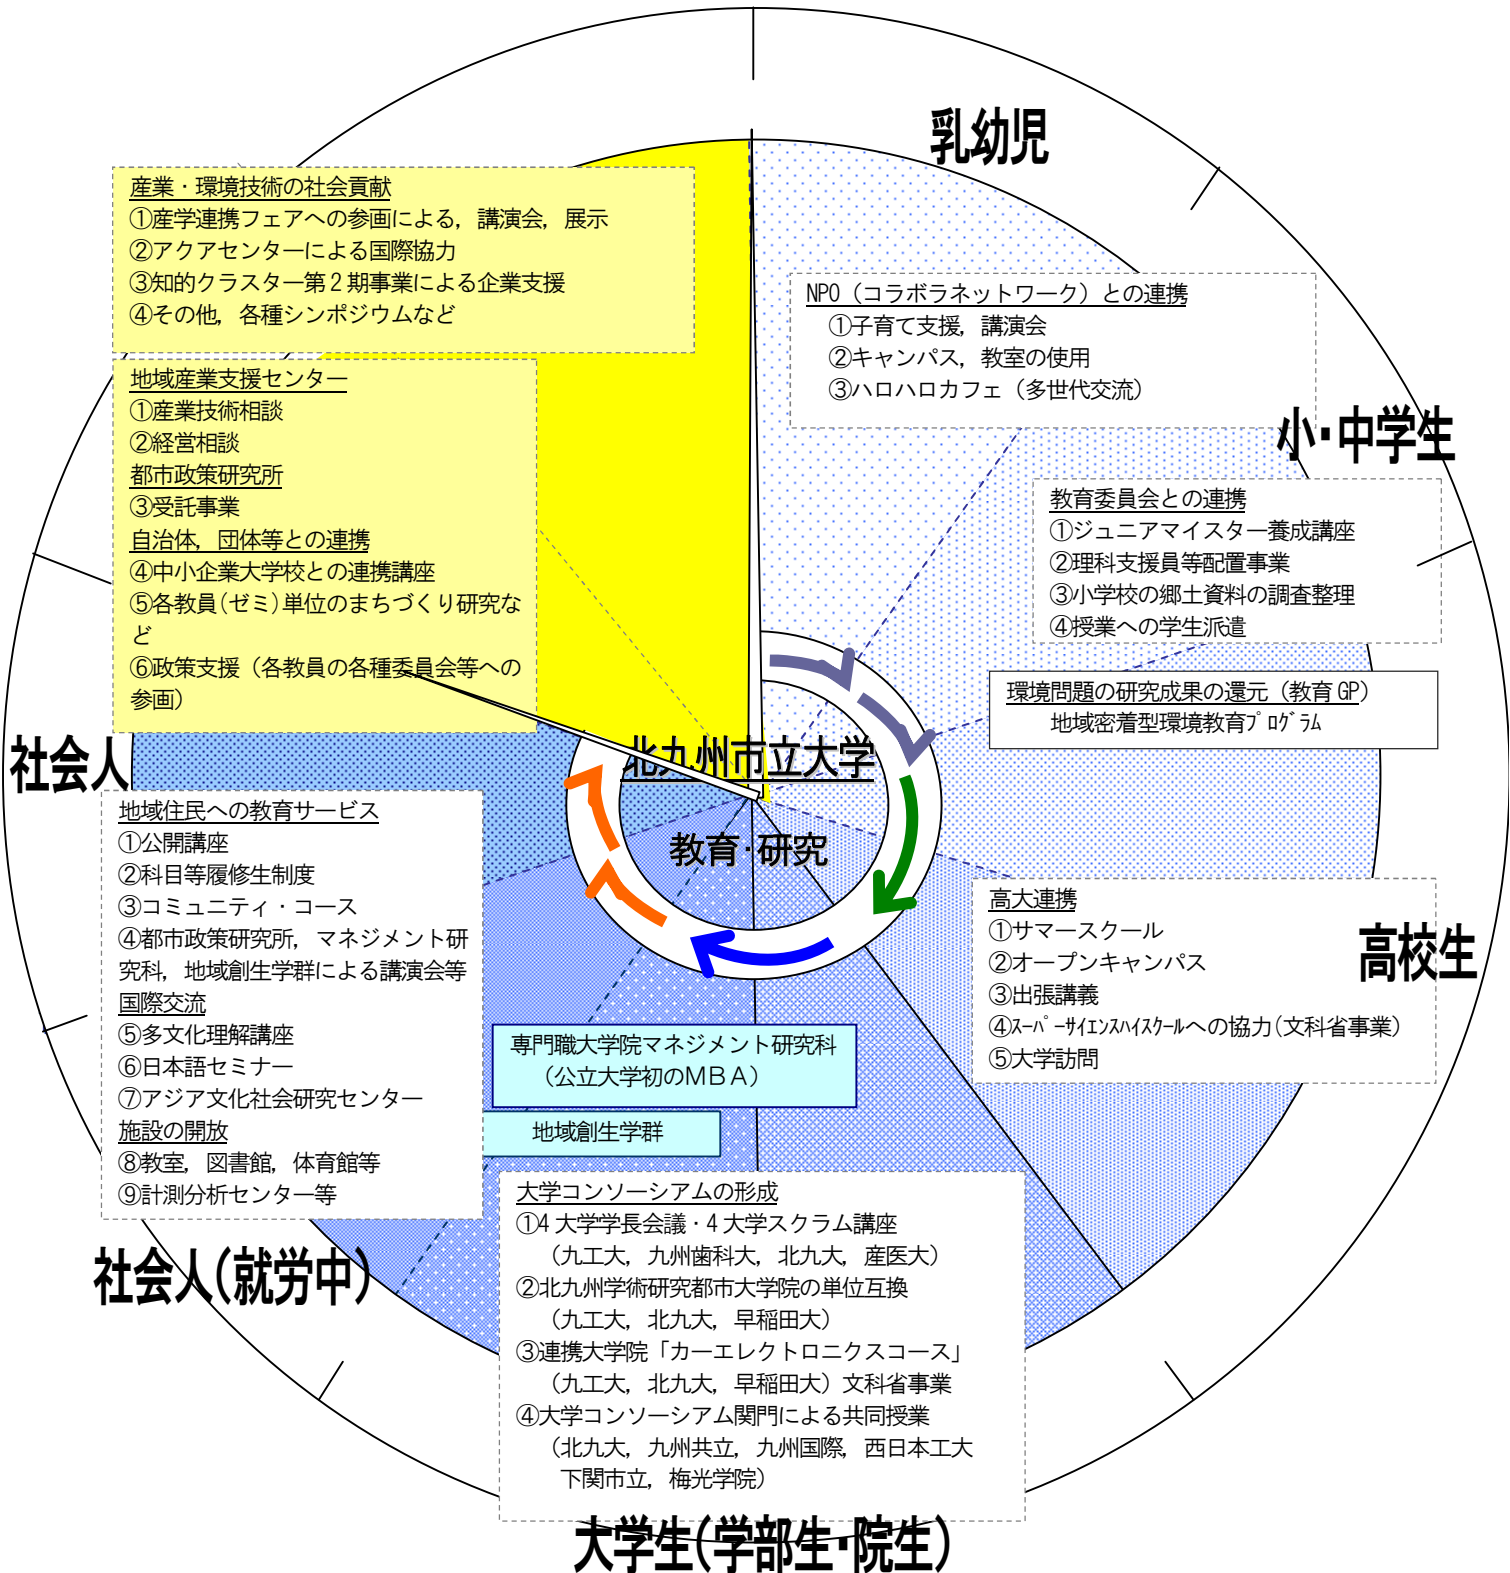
乳幼児

産業・環境技術の社会貢献
①産学連携フェアへの参画による，講演会，展示
②アクアセンターによる国際協力
③知的クラスター第２期事業による企業支援
④その他，各種シンポジウムなど

NPO（コラボラネットワーク）との連携
①子育て支援，講演会
②キャンパス，教室の使用
③ハロハロカフェ（多世代交流）

地域産業支援センター
①産業技術相談
②経営相談
都市政策研究所
③受託事業
自治体，団体等との連携
④中小企業大学校との連携講座
⑤各教員（ゼミ）単位のまちづくり研究など
⑥政策支援（各教員の各種委員会等への参画）

小・中学生

教育委員会との連携
①ジュニアマイスター養成講座
②理科支援員等配置事業
③小学校の郷土資料の調査整理
④授業への学生派遣

環境問題の研究成果の還元（教育 GP）
地域密着型環境教育ﾌﾟﾛｸﾞﾗﾑ

社会人

北九州市立大学
教育･研究

地域住民への教育サービス
①公開講座
②科目等履修生制度
③コミュニティ・コース
④都市政策研究所，マネジメント研究科，地域創生学群による講演会等
国際交流
⑤多文化理解講座
⑥日本語セミナー
⑦アジア文化社会研究センター
施設の開放
⑧教室，図書館，体育館等
⑨計測分析センター等

高大連携
①サマースクール
②オープンキャンパス
③出張講義
④ｽｰﾊﾟｰｻｲｴﾝｽﾊｲｽｸｰﾙへの協力（文科省事業）
⑤大学訪問

高校生

専門職大学院マネジメント研究科
（公立大学初のＭＢＡ）

地域創生学群

社会人(就労中)

大学コンソーシアムの形成
①4 大学学長会議・4 大学スクラム講座
（九工大，九州歯科大，北九大，産医大）
②北九州学術研究都市大学院の単位互換
（九工大，北九大，早稲田大）
③連携大学院「カーエレクトロニクスコース」
（九工大，北九大，早稲田大）文科省事業
④大学コンソーシアム関門による共同授業
（北九大，九州共立，九州国際，西日本工大
下関市立，梅光学院）

大学生(学部生･院生)